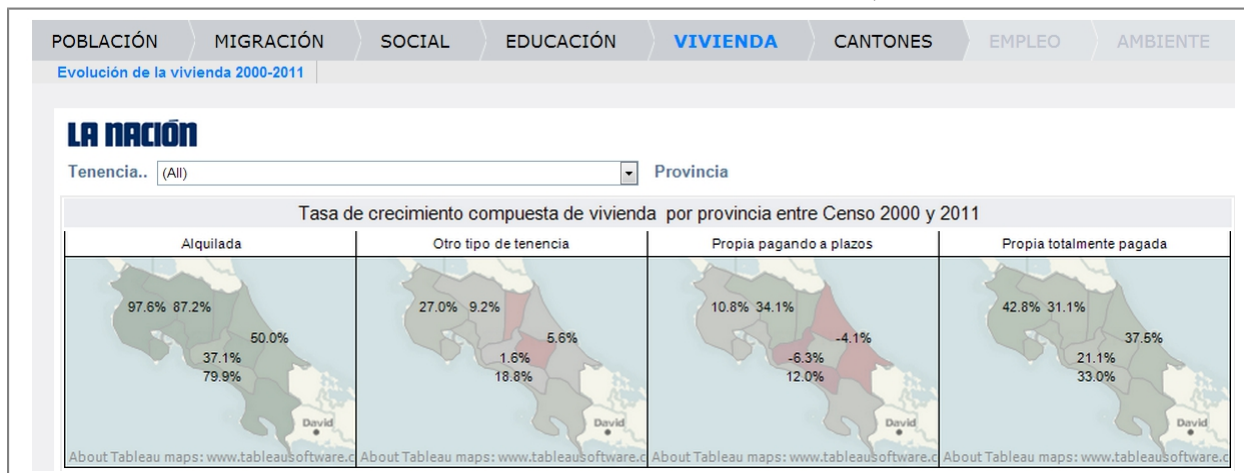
POBLACIÓN MIGRACIÓN SOCIAL EDUCACIÓN VIVIENDA CANTONES EMPLEO AMBIENTE

Evolución de la vivienda 2000-2011

LA NACIÓN

Tenencia.. (All) Provincia

Tasa de crecimiento compuesta de vivienda por provincia entre Censo 2000 y 2011

| Alquilada | Otro tipo de tenencia | Propia pagando a plazos | Propia totalmente pagada |
|---|---|---|---|
| 97.6% 87.2% 50.0% 37.1% 79.9% David About Tableau maps: www.tableausoftware.c | 27.0% 9.2% 5.6% 1.6% 18.8% David About Tableau maps: www.tableausoftware.c | 10.8% 34.1% -4.1% -6.3% 12.0% David About Tableau maps: www.tableausoftware.c | 42.8% 31.1% 37.5% 21.1% 33.0% David About Tableau maps: www.tableausoftware.c |